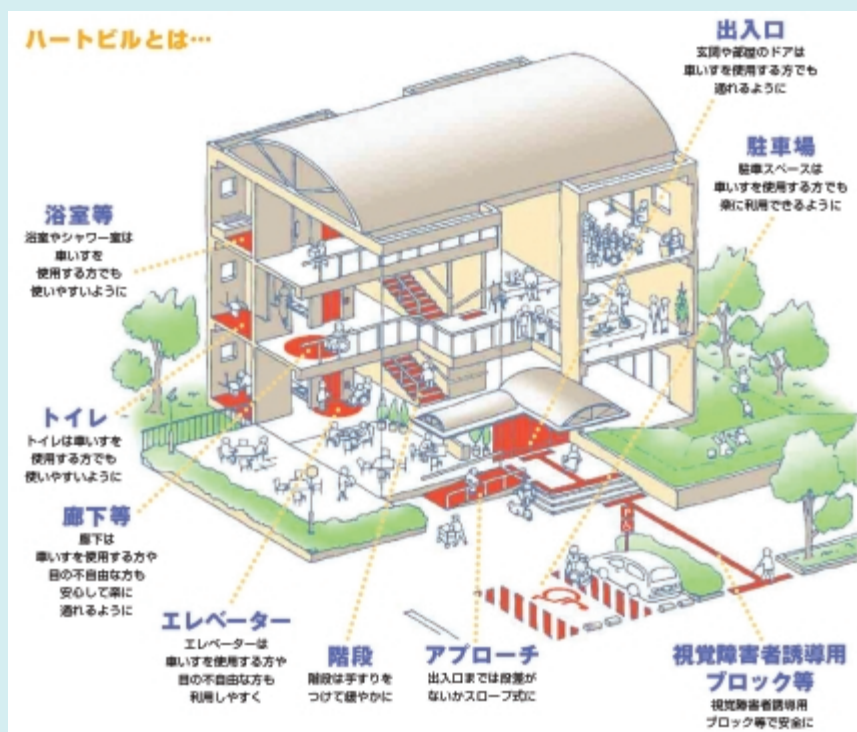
ハートビルとは…

出入口
玄関や部屋のドアは車いすを使用する方でも通れるように

駐車場
駐車スペースは車いすを使用する方でも楽に利用できるように

浴室等
浴室やシャワー室は車いすを使用する方でも使いやすいように

トイレ
トイレは車いすを使用する方でも使いやすいように

廊下等
廊下は車いすを使用する方や目の不自由な方も安心して楽に通れるように

エレベーター
エレベーターは車いすを使用する方や目の不自由な方も利用しやすく

階段
階段は手すりをつけて緩やかに

アプローチ
出入口までは段差がないかスロープ式に

視覚障害者誘導用ブロック等
視覚障害者誘導用ブロック等で安全に